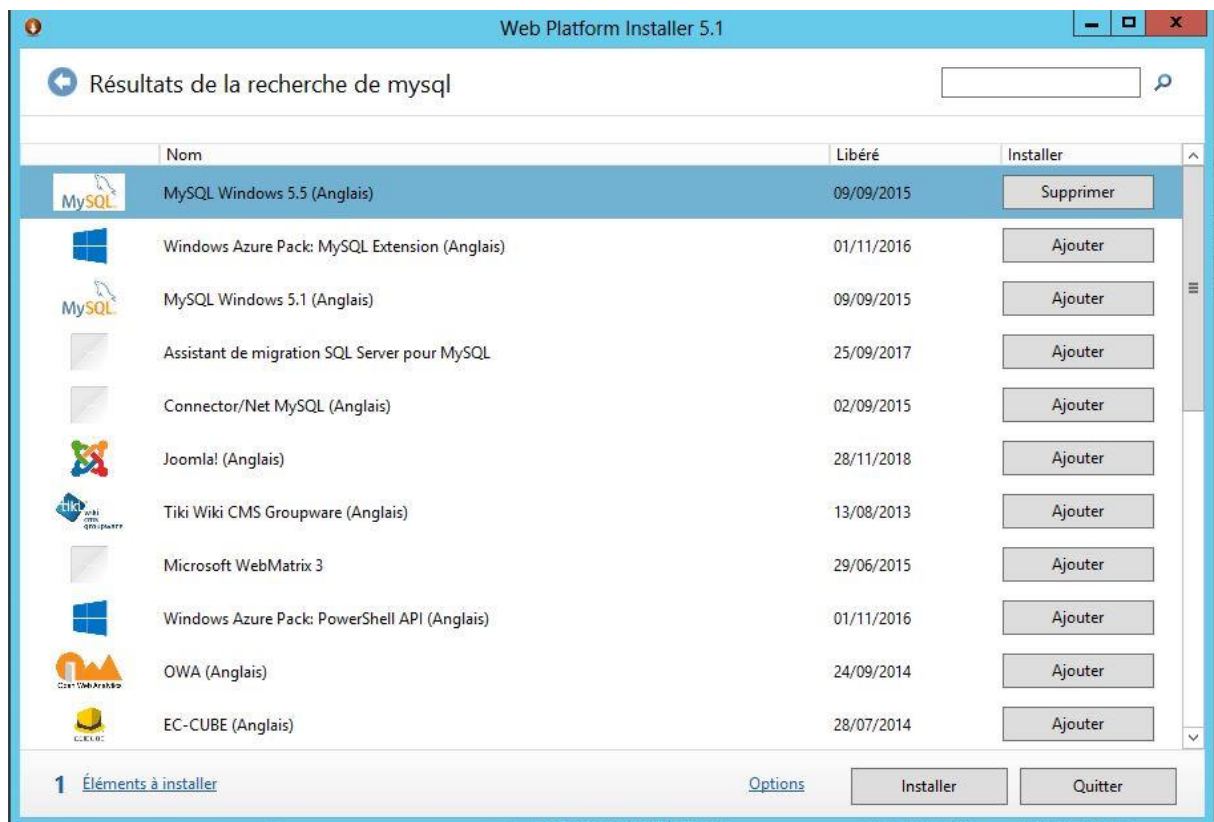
Web Platform Installer 5.1

Résultats de la recherche de mysql

| | Nom | Libéré | Installer |
|---|---|---|---|
| MySQL | MySQL Windows 5.5 (Anglais) | 09/09/2015 | Supprimer |
| | Windows Azure Pack: MySQL Extension (Anglais) | 01/11/2016 | Ajouter |
| MySQL | MySQL Windows 5.1 (Anglais) | 09/09/2015 | Ajouter |
| | Assistant de migration SQL Server pour MySQL | 25/09/2017 | Ajouter |
| | Connector/Net MySQL (Anglais) | 02/09/2015 | Ajouter |
| | Joomla! (Anglais) | 28/11/2018 | Ajouter |
| tiki wiki cms groupware | Tiki Wiki CMS Groupware (Anglais) | 13/08/2013 | Ajouter |
| | Microsoft WebMatrix 3 | 29/06/2015 | Ajouter |
| | Windows Azure Pack: PowerShell API (Anglais) | 01/11/2016 | Ajouter |
| Open Web Analytics | OWA (Anglais) | 24/09/2014 | Ajouter |
| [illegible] | EC-CUBE (Anglais) | 28/07/2014 | Ajouter |

1 Éléments à installer

Options

Installer

Quitter